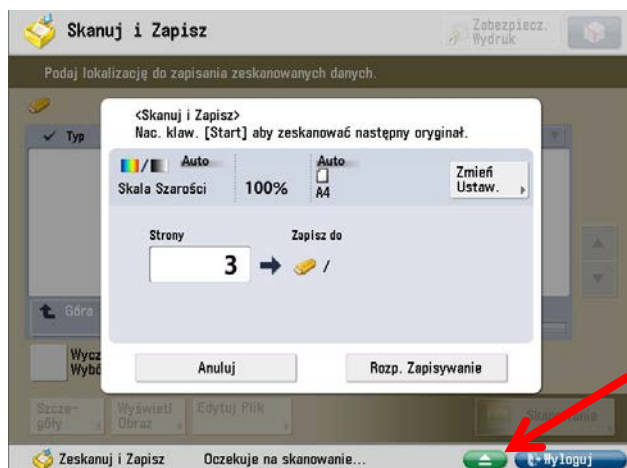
Skanuj i Zapisz

Zabezpiecz. Wydruk

Podaj lokalizację do zapisania zeskanowanych danych.

Typ

<Skanuj i Zapisz>
Nac. klaw. [Start] aby zeskanować następny oryginał.

Auto

Skala Szarości

100%

Auto

A4

Zmień Ustaw.

Strony

3

Zapisz do

/

Góra

Wycz Wybó

Anuluj

Rozp. Zapisywanie

Szczegóły

Wyświetl Obraz

Edytuj Plik

Skan

Zeskanuj i Zapisz

Oczekuje na skanowanie...

Wyloguj